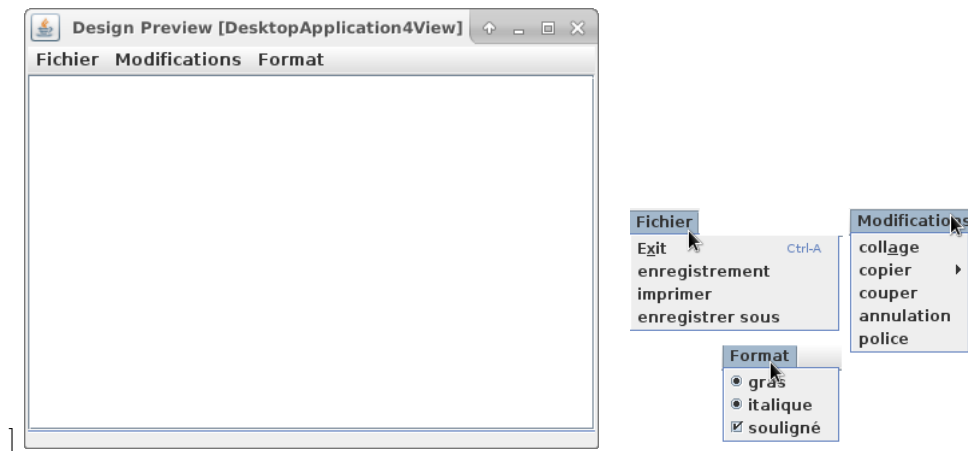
Design Preview [DesktopApplication4View]

Fichier Modifications Format

Fichier
Exit Ctrl-A
enregistrement
imprimer
enregistrer sous

Modifications
collage
copier
couper
annulation
police

Format
gras
italique
souligné